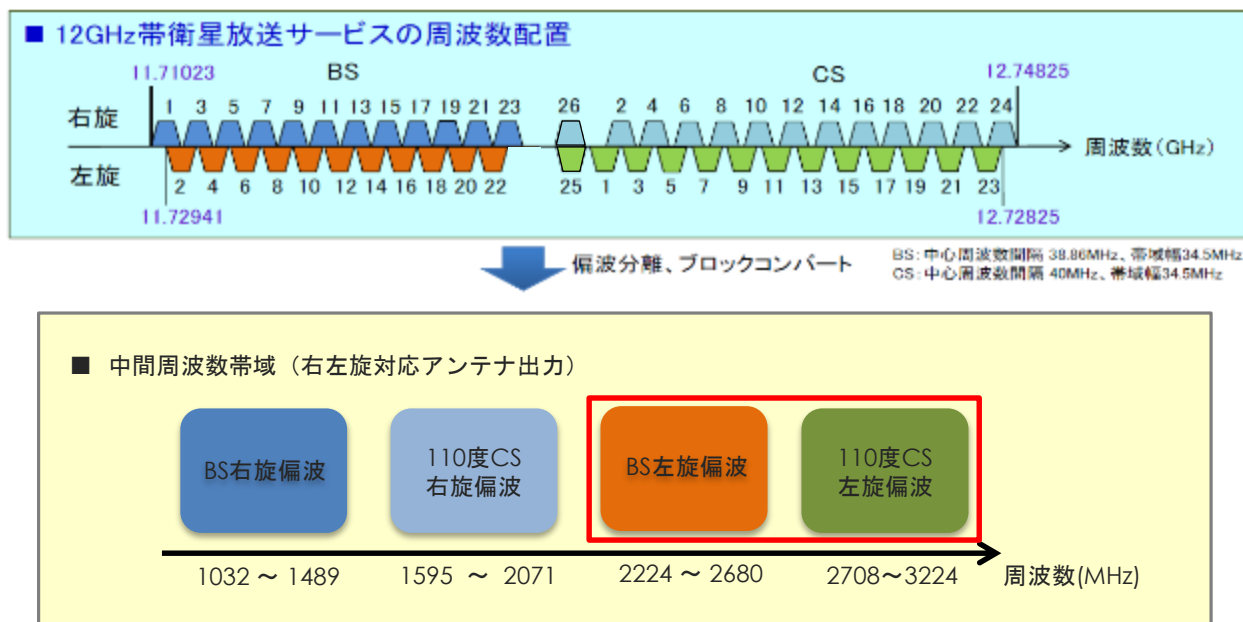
■ 12GHz帯衛星放送サービスの周波数配置

11.71023

BS

CS

12.74825

右旋

1 3 5 7 9 11 13 15 17 19 21 23

26

2 4 6 8 10 12 14 16 18 20 22 24

周波数（GHz）

左旋

2 4 6 8 10 12 14 16 18 20 22

25 1 3 5 7 9 11 13 15 17 19 21 23

11.72941

12.72825

偏波分離、ブロックコンバート

BS：中心周波数間隔 38.36MHz、帯域幅34.5MHz
CS：中心周波数間隔 40MHz、帯域幅34.5MHz

■ 中間周波数帯域（右左旋対応アンテナ出力）

BS右旋偏波

110度CS
右旋偏波

BS左旋偏波

110度CS
左旋偏波

1032 ～ 1489

1595 ～ 2071

2224 ～ 2680

2708～3224

周波数(MHz)